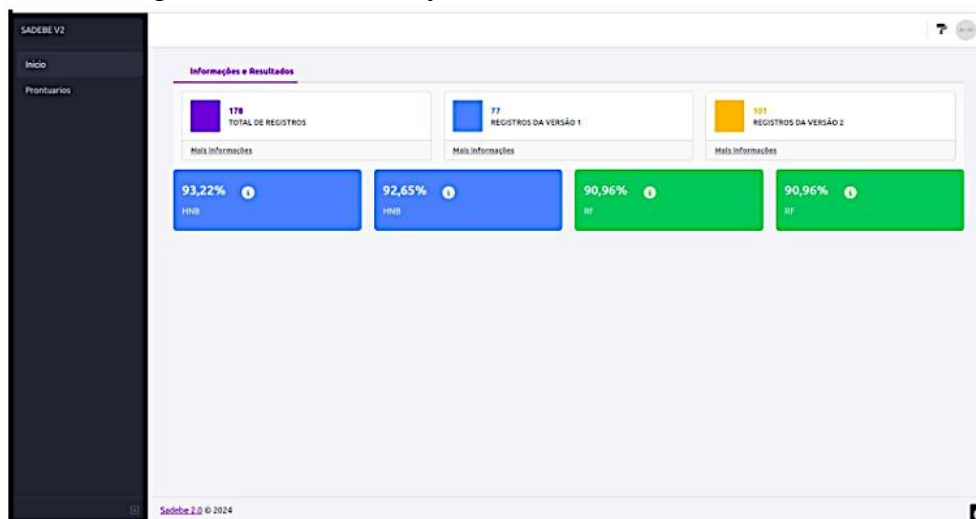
SADEBE V2

Inicio

Prontuarios

Informações e Resultados

178
TOTAL DE REGISTROS
Mais informações

77
REGISTROS DA VERSÃO 1
Mais informações

101
REGISTROS DA VERSÃO 2
Mais informações

93,22%
HNB

92,65%
HNB

90,96%
RF

90,96%
RF

Sadebe 2.0 © 2024